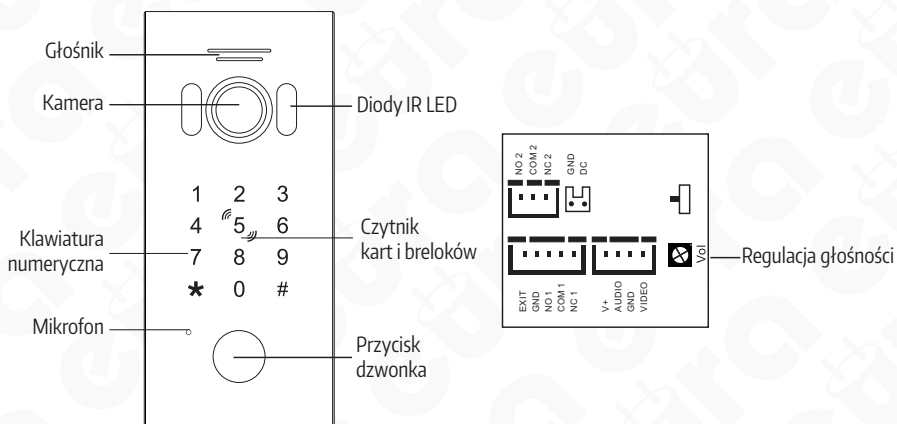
Głośnik

Kamera

Diody IR LED

1 2 3
4 5 6
7 8 9
* 0 #

Klawiatura numeryczna

Czytnik kart i breloków

Mikrofon

Przycisk dzwonka

NO 2
COM 2
NC 2
GND
DC

EXIT
GND
NO 1
COM 1
NC 1

V+
AUDIO
GND
VIDEO

Vol

Regulacja głośności